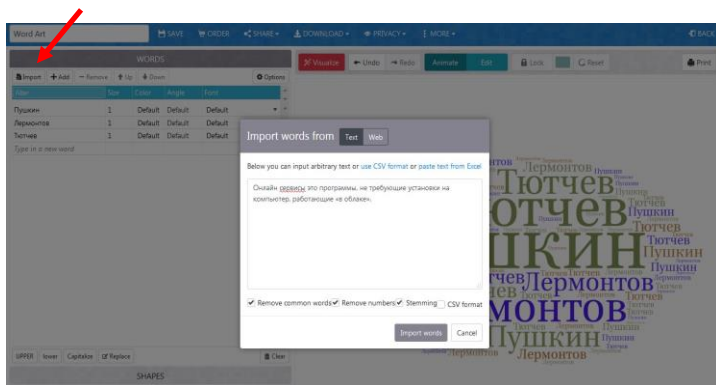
Word Art

SAVE ORDER SHARE DOWNLOAD PRIVACY MORE BACK

WORDS

Import + Add − Remove Up Down Options

| Filter | Size | Color | Angle | Font |
|---|---|---|---|---|
| Пушкин | 1 | Default | Default | Default |
| Лермонтов | 1 | Default | Default | Default |
| Тютчев | 1 | Default | Default | Default |

Type in a new word

UPPER lower Capitalize Replace Clear

SHAPES

Visualize Undo Redo Animate Edit Lock Reset Print

Import words from Text Web

Below you can input arbitrary text or use CSV format or paste text from Excel

Онлайн сервисы это программы, не требующие установки на компьютер, работающие «в облаке».

Remove common words Remove numbers Stemming CSV format

Import words Cancel

Тютчев Пушкин Лермонтов Тютчев Пушкин Лермонтов Тютчев Пушкин Лермонтов Пушкин Тютчев Лермонтов Пушкин Лермонтов